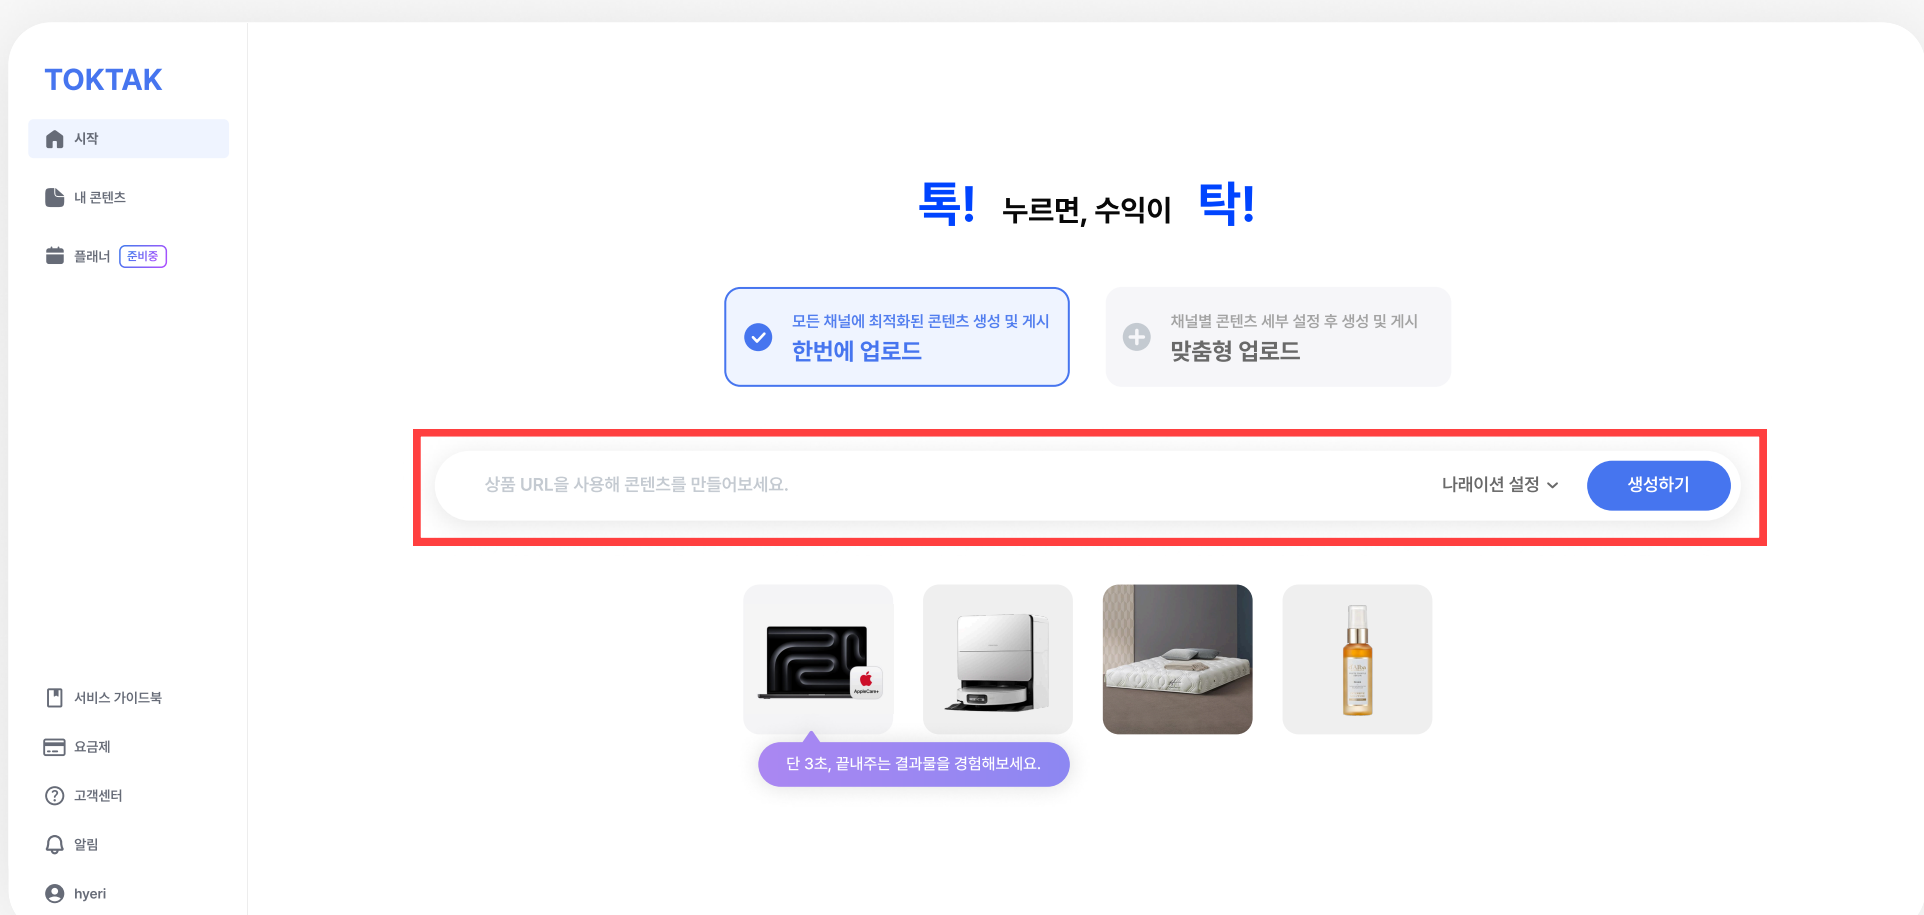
TOKTAK

시작

내 콘텐츠

플래너 준비중

서비스 가이드북

요금제

고객센터

알림

hyeri

톡! 누르면, 수익이 탁!

모든 채널에 최적화된 콘텐츠 생성 및 게시
한번에 업로드

채널별 콘텐츠 세부 설정 후 생성 및 게시
맞춤형 업로드

상품 URL을 사용해 콘텐츠를 만들어보세요.

나레이션 설정

생성하기

단 3초, 끝내주는 결과물을 경험해보세요.